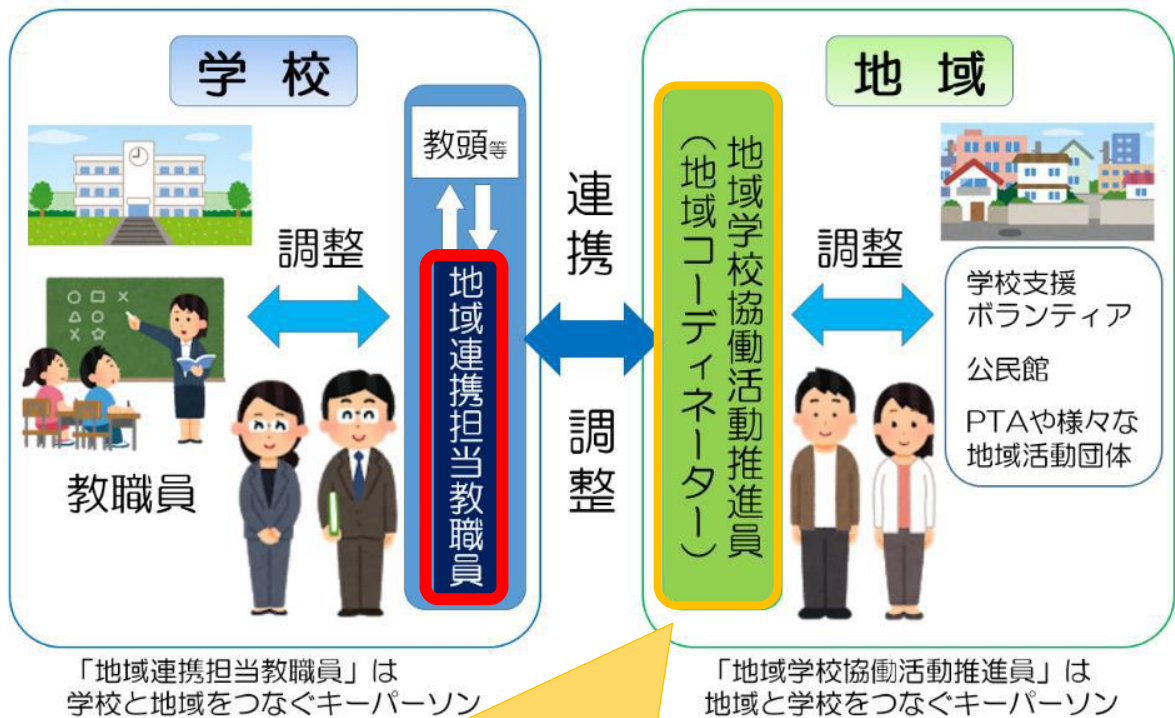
学校

教頭等

調整

地域連携担当教職員

教職員

連携

調整

地域学校協働活動推進員
（地域コーディネーター）

地域

調整

学校支援ボランティア

公民館

PTAや様々な地域活動団体

「地域連携担当教職員」は
学校と地域をつなぐキーパーソン

「地域学校協働活動推進員」は
地域と学校をつなぐキーパーソン